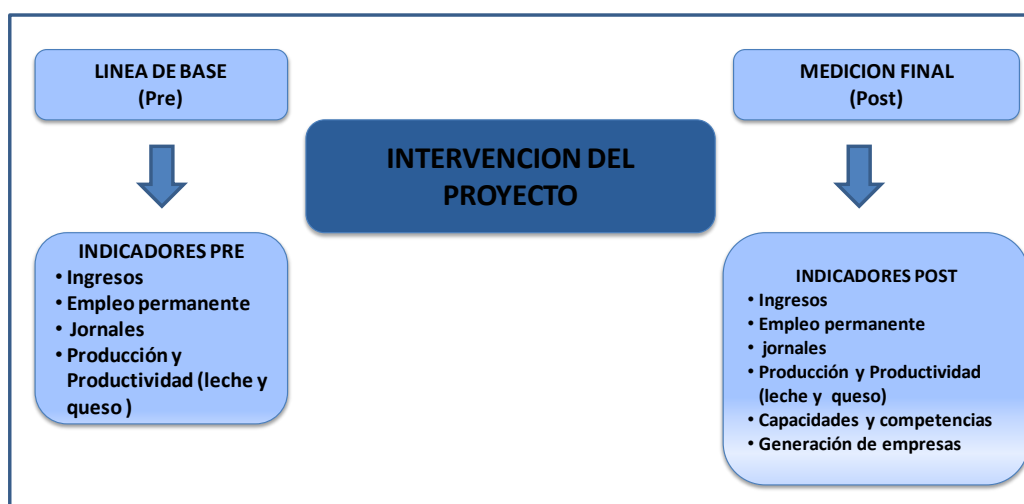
LINEA DE BASE
(Pre)

INTERVENCION DEL PROYECTO

MEDICION FINAL
(Post)

INDICADORES PRE
• Ingresos
• Empleo permanente
• Jornales
• Producción y Productividad (leche y queso )

INDICADORES POST
• Ingresos
• Empleo permanente
• jornales
• Producción y Productividad (leche y queso)
• Capacidades y competencias
• Generación de empresas